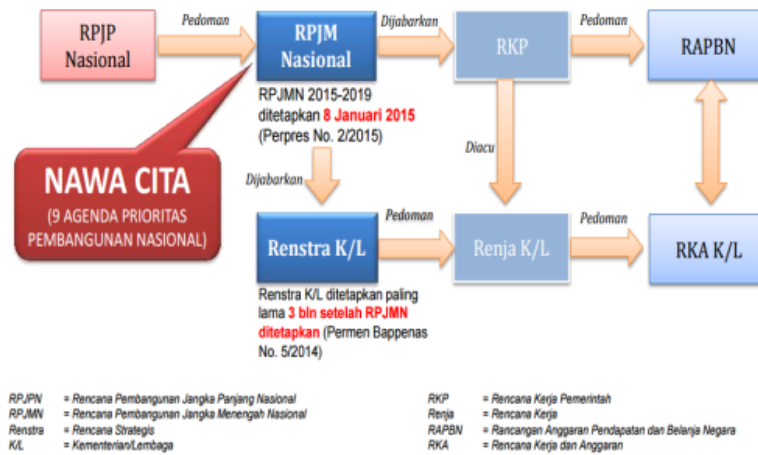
RPJP Nasional

Pedoman

RPJM Nasional

Dijabarkan

RKP

Pedoman

RAPBN

RPJMN 2015-2019 ditetapkan 8 Januari 2015 (Perpres No. 2/2015)

NAWA CITA

(9 AGENDA PRIORITAS PEMBANGUNAN NASIONAL)

Dijabarkan

Diacu

Renstra K/L

Pedoman

Renja K/L

Pedoman

RKA K/L

Renstra K/L ditetapkan paling lama 3 bln setelah RPJMN ditetapkan (Permen Bappenas No. 5/2014)

RPJPN = Rencana Pembangunan Jangka Panjang Nasional
RPJMN = Rencana Pembangunan Jangka Menengah Nasional
Renstra = Rencana Strategis
K/L = Kementerian/Lembaga

RKP = Rencana Kerja Pemerintah
Renja = Rencana Kerja
RAPBN = Rancangan Anggaran Pendapatan dan Belanja Negara
RKA = Rencana Kerja dan Anggaran